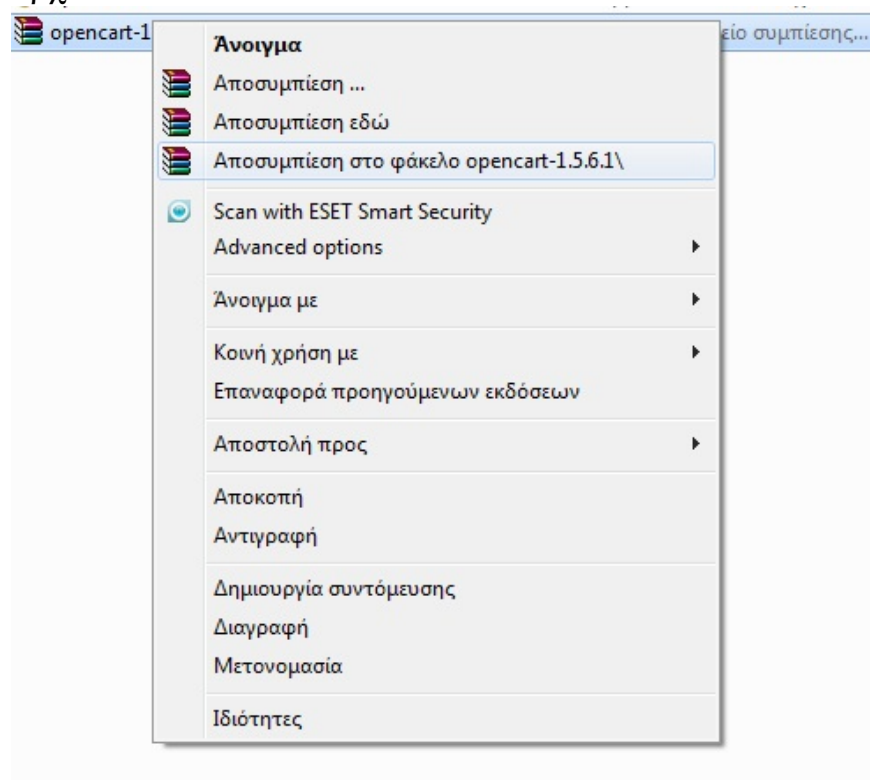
opencart-1 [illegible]είο συμπίεσης...

Άνοιγμα
Αποσυμπίεση ...
Αποσυμπίεση εδώ
Αποσυμπίεση στο φάκελο opencart-1.5.6.1\
Scan with ESET Smart Security
Advanced options
Άνοιγμα με
Κοινή χρήση με
Επαναφορά προηγούμενων εκδόσεων
Αποστολή προς
Αποκοπή
Αντιγραφή
Δημιουργία συντόμευσης
Διαγραφή
Μετονομασία
Ιδιότητες